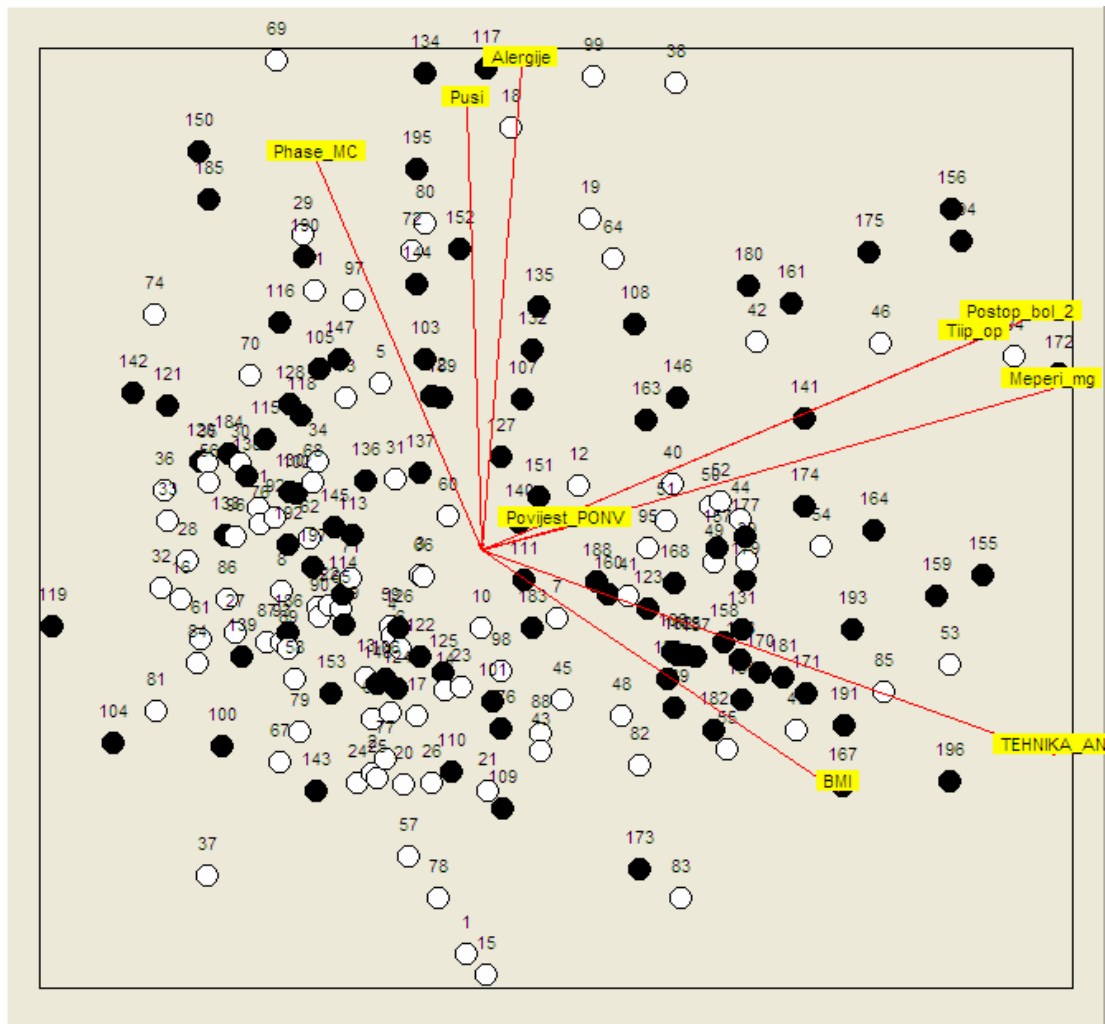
69
134
117
Alergije
99
38
Pusi
18
150
195
Phase_MC
185
80
19
156
29
190
72
152
64
175
94
74
97
144
135
180
161
116
108
42
46
Postop_bol_2
Tiip_op
70
105
147
103
132
5
172
142
121
128
118
107
Meperi_mg
146
163
141
115
184
127
136
31
137
40
126
56
36
100
92
68
151
12
52
174
31
145
113
60
140
164
28
Povijest_PONV
95
54
86
36
111
188
160
168
155
32
8
114
41
123
159
27
183
7
193
119
61
87
10
131
53
84
139
53
122
98
158
170
181
125
123
171
85
81
153
101
45
191
48
104
100
79
88
182
67
43
82
TEHNIKA_AN
143
24
20
26
110
21
167
196
109
BMI
57
173
37
78
83
1
15